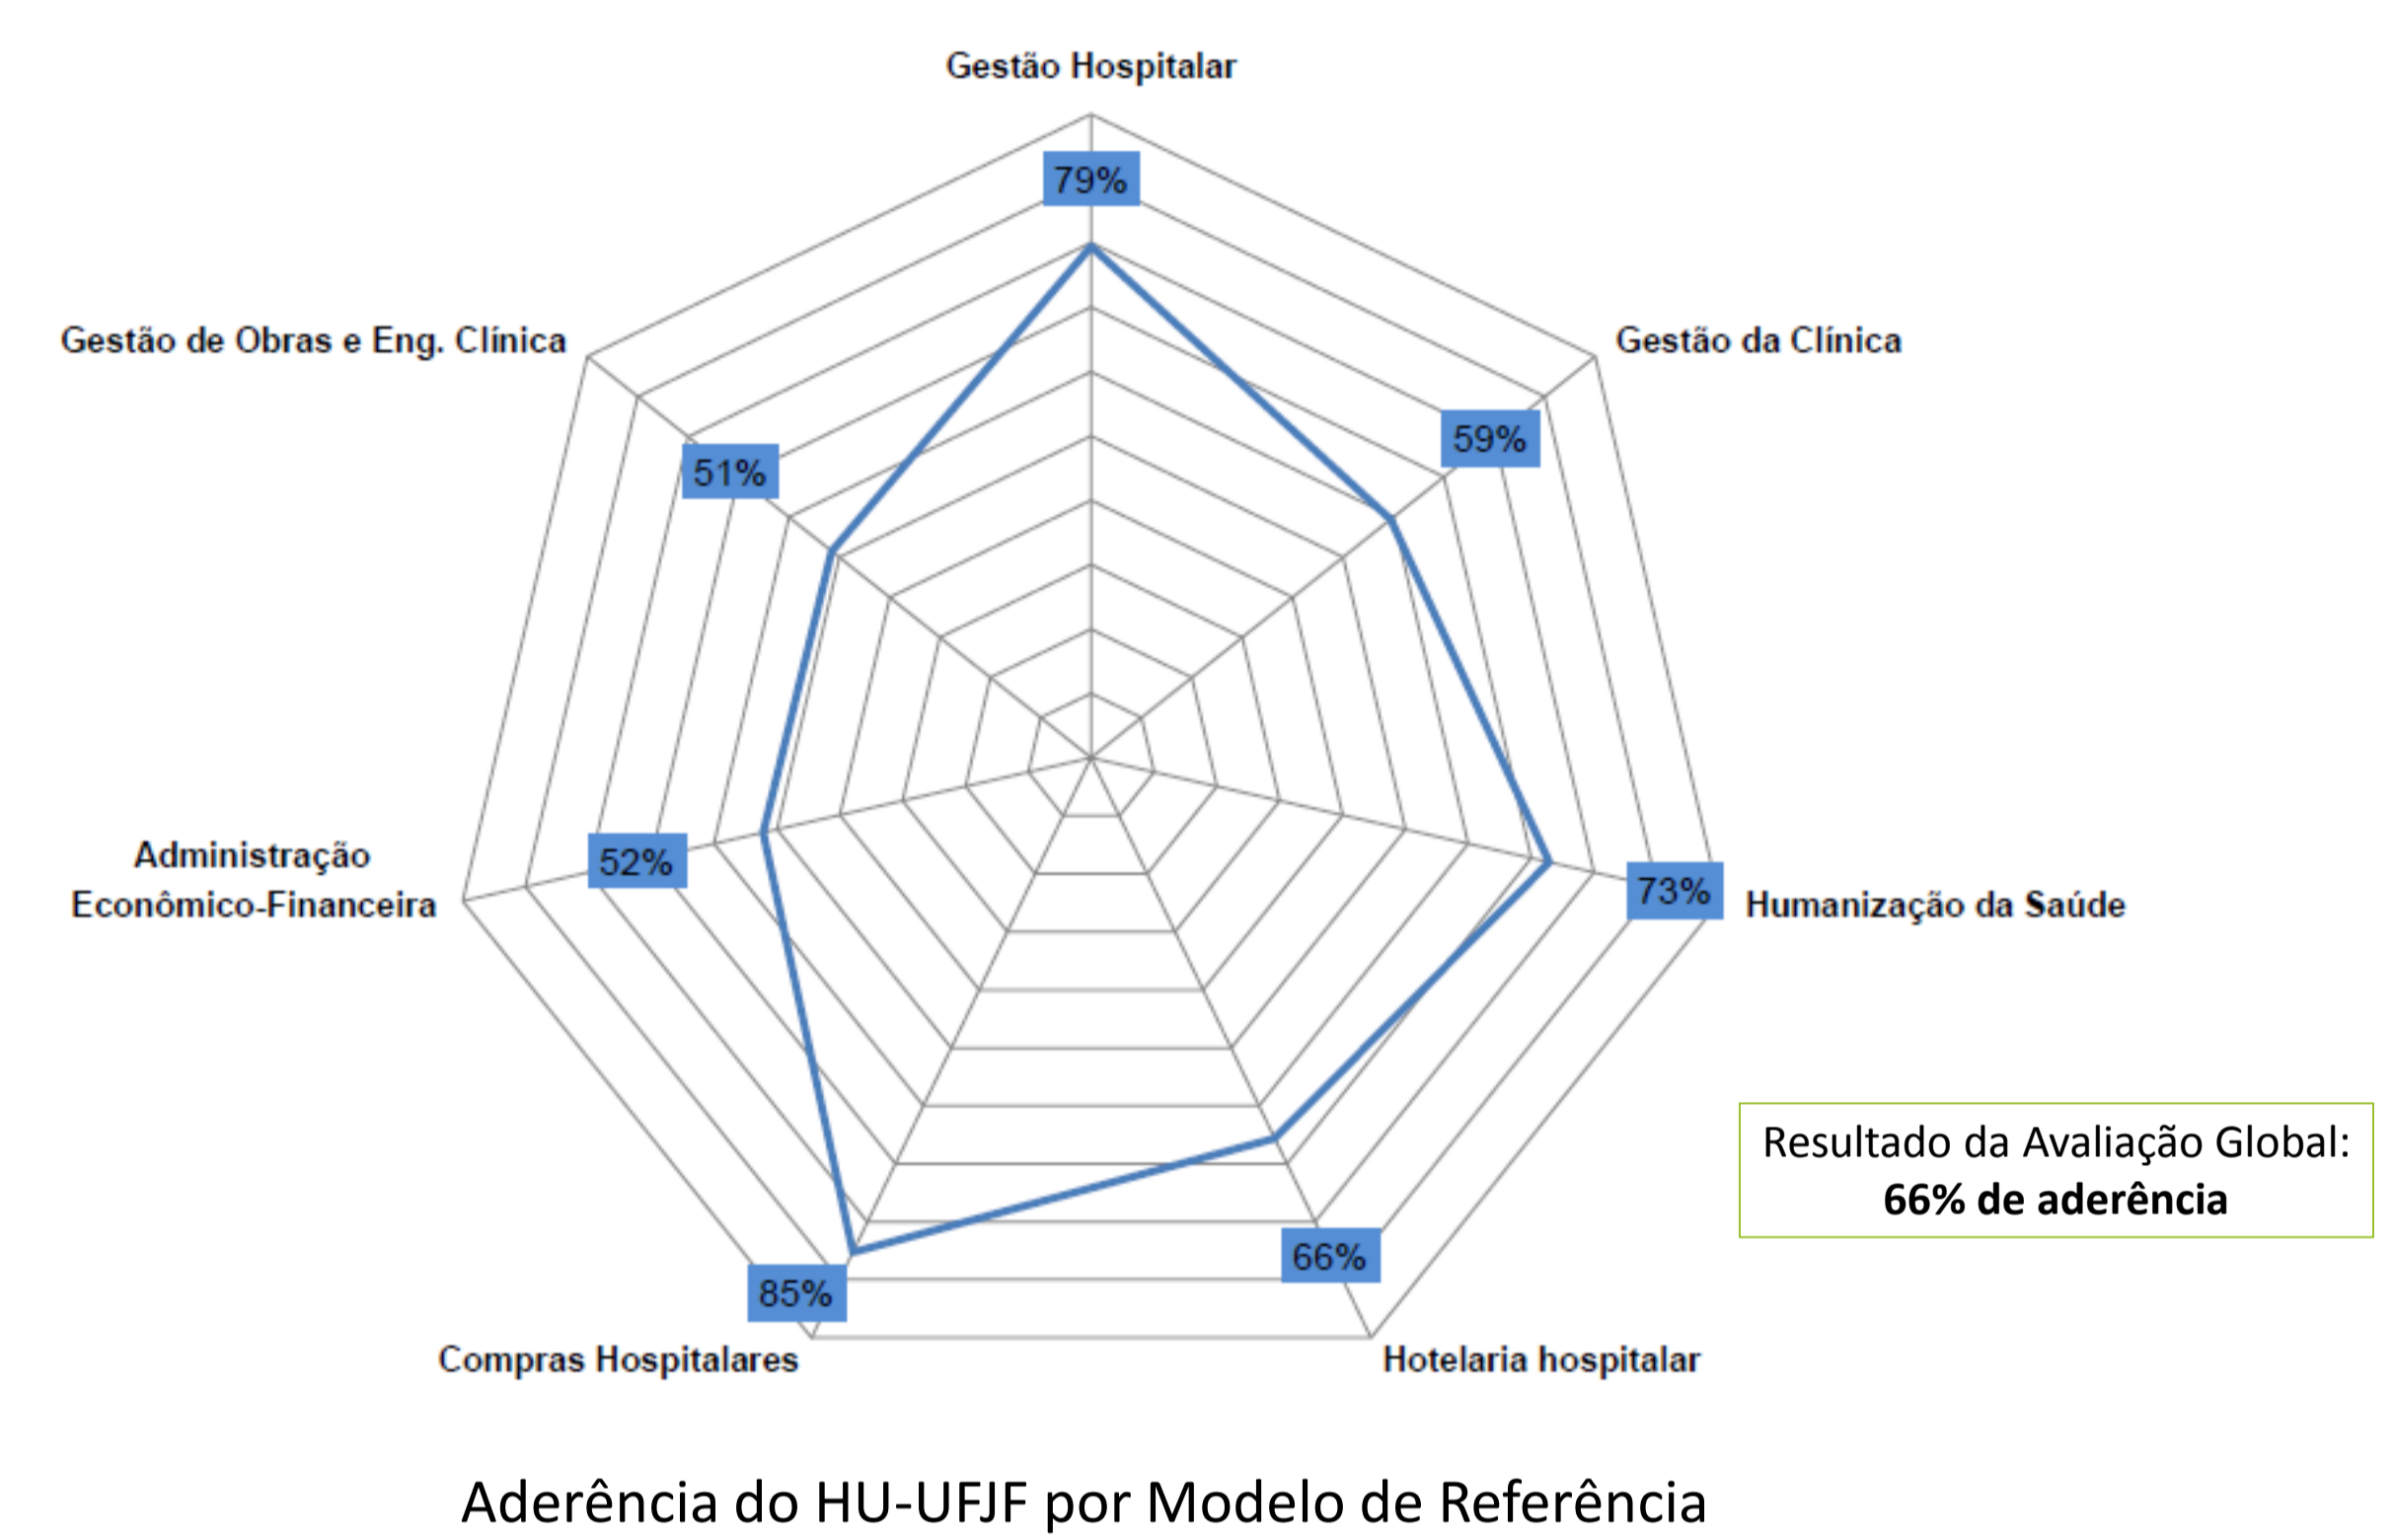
Gestão Hospitalar

79%

Gestão de Obras e Eng. Clínica

Gestão da Clínica

59%

51%

Administração Econômico-Financeira

52%

73%

Humanização da Saúde

Resultado da Avaliação Global:
**66% de aderência**

66%

85%

Compras Hospitalares

Hotelaria hospitalar

Aderência do HU-UFJF por Modelo de Referência